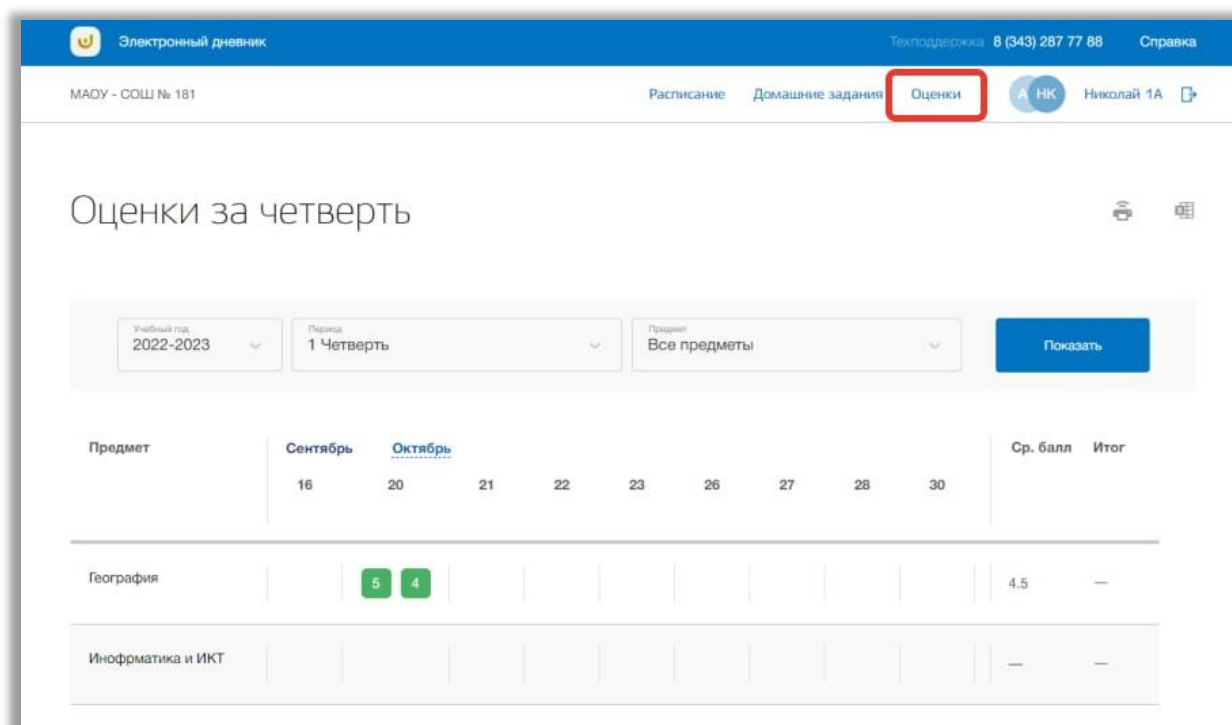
Электронный дневник
Техподдержка 8 (343) 287 77 88 Справка

МАОУ - СОШ № 181
Расписание Домашние задания Оценки
А НК Николай 1А

Оценки за четверть

Учебный год
2022-2023

Период
1 Четверть

Предмет
Все предметы

Показать

| Предмет | Сентябрь 16 | Октябрь 20 | 21 | 22 | 23 | 26 | 27 | 28 | 30 | Ср. балл | Итог |
|---|---|---|---|---|---|---|---|---|---|---|---|
| География | | 5 4 | | | | | | | | 4.5 | — |
| Инофрматика и ИКТ | | | | | | | | | | — | — |